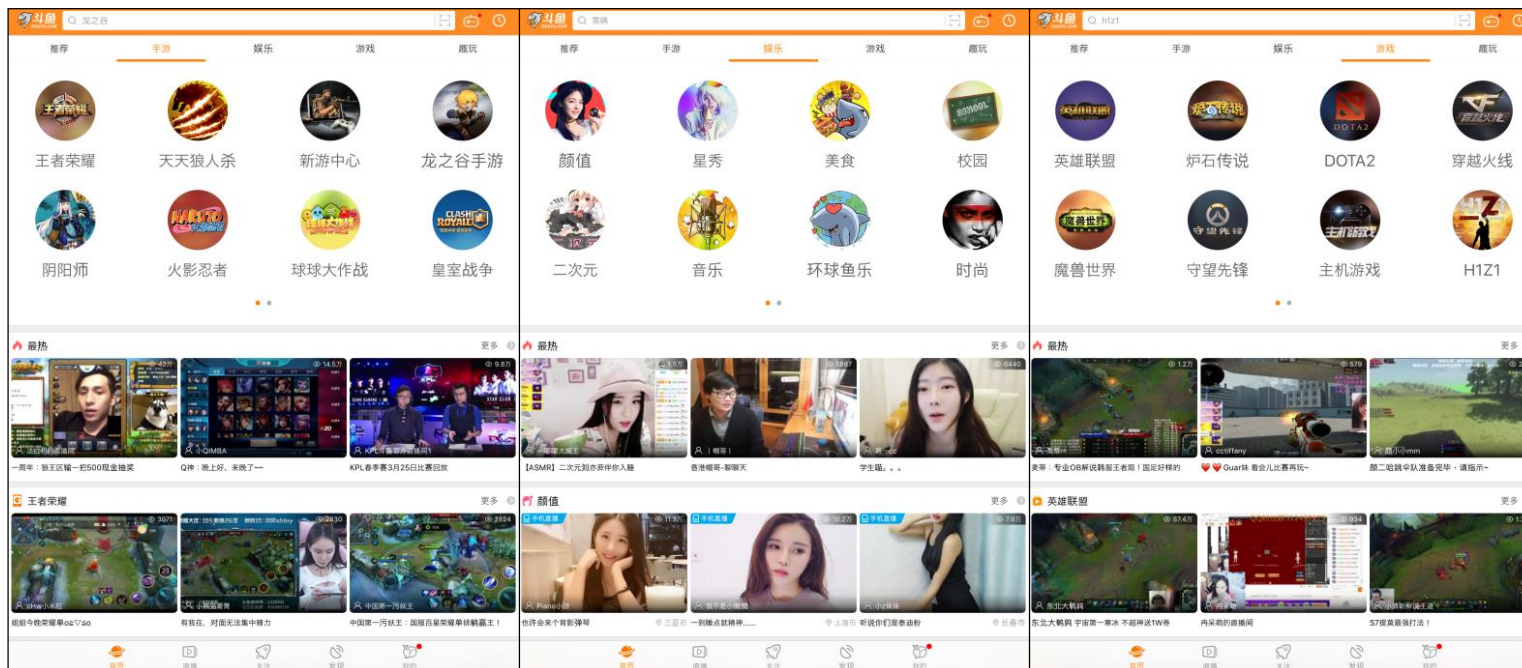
斗鱼 龙之谷

推荐 手游 娱乐 游戏 趣玩

王者荣耀 天天狼人杀 新游中心 龙之谷手游

阴阳师 火影忍者 球球大作战 皇室战争

最热 更多

一周年：狼王区输一把500现金抽奖

Q神：晚上好、来晚了~~

KPL春季赛3月25日比赛回放

王者荣耀 更多

姐姐今晚荣耀单

有我在，对面无法集中精力

中国第一污妖王：国服百星荣耀单排躺赢王！

首页 直播 关注 发现 我的

斗鱼 雪姨

推荐 手游 娱乐 游戏 趣玩

颜值 星秀 美食 校园

二次元 音乐 环球鱼乐 时尚

最热 更多

【ASMR】二次元刘亦菲伴你入睡

香港暇哥-聊聊天

学生猫。。。

颜值 更多

手机直播 手机直播 手机直播

也许会来个背影弹琴

一到晚点就精神......

听说你们是要迫粉

首页 直播 关注 发现 我的

斗鱼 h1z1

推荐 手游 娱乐 游戏 趣玩

英雄联盟 炉石传说 DOTA2 穿越火线

魔兽世界 守望先锋 主机游戏 H1Z1

最热 更多

麦蒂：专业OB解说韩服王者局！固定好样的

Guar妹 看会儿比赛再玩~

部二哈跳伞队准备完毕，请指示~

英雄联盟 更多

东北大鹌鹑 宇宙第一寒冰 不起神送1W券

冉呆萌的直播间

S7提莫最强打法！

首页 直播 关注 发现 我的